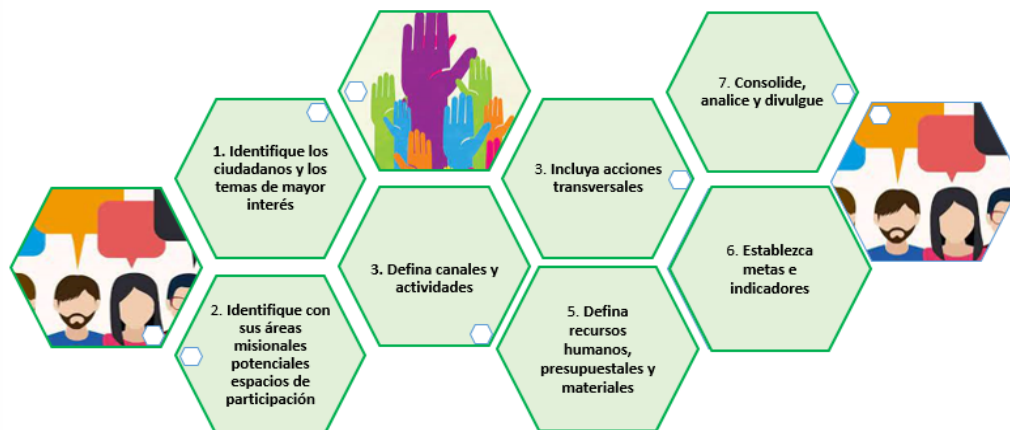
1. Identifique los ciudadanos y los temas de mayor interés

2. Identifique con sus áreas misionales potenciales espacios de participación

3. Defina canales y actividades

3. Incluya acciones transversales

5. Defina recursos humanos, presupuestales y materiales

7. Consolide, analice y divulgue

6. Establezca metas e indicadores